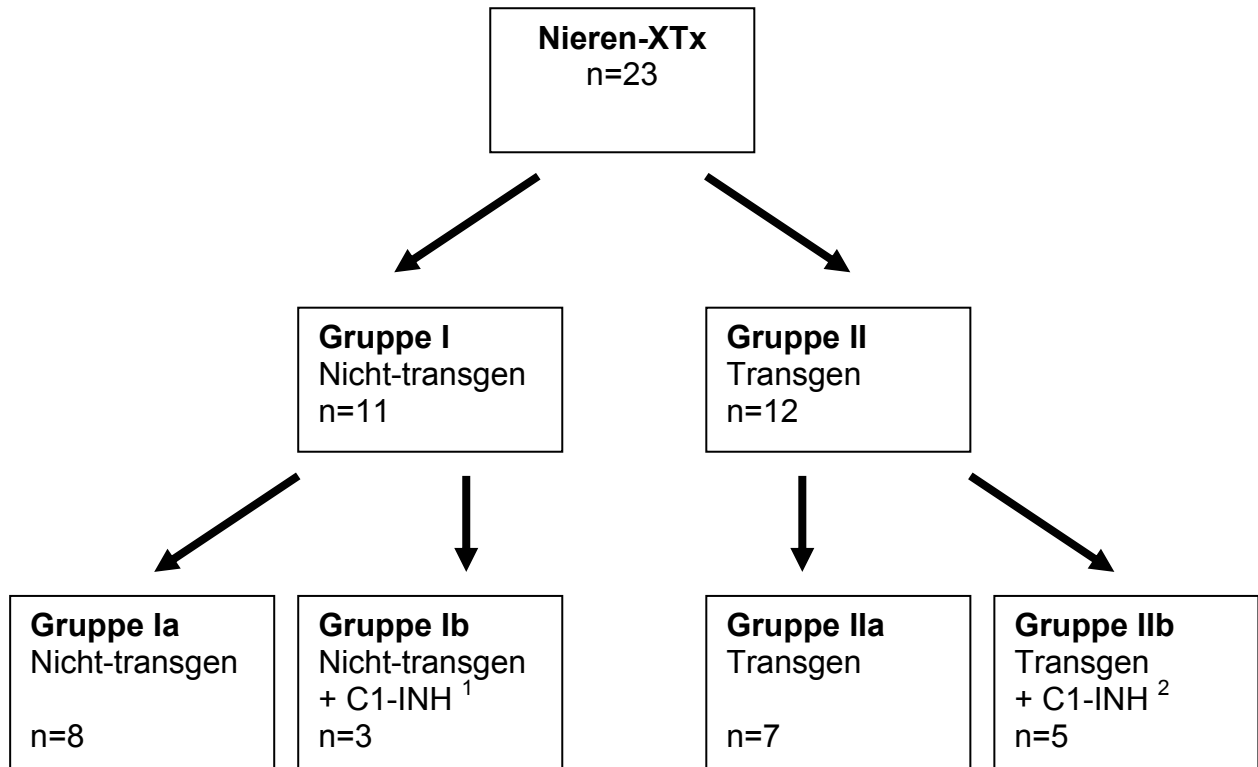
**Nieren-XTx**
n=23

**Gruppe I**
Nicht-transgen
n=11

**Gruppe II**
Transgen
n=12

**Gruppe Ia**
Nicht-transgen
n=8

**Gruppe Ib**
Nicht-transgen
+ C1-INH $^1$
n=3

**Gruppe IIa**
Transgen
n=7

**Gruppe IIb**
Transgen
+ C1-INH $^2$
n=5